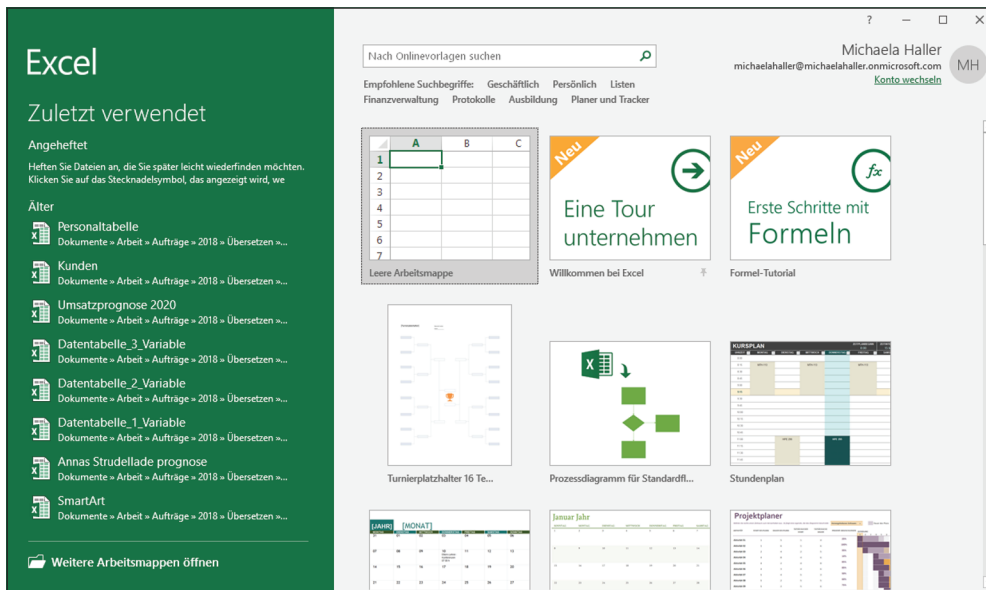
Excel

Zuletzt verwendet

Angeheftet

Heften Sie Dateien an, die Sie später leicht wiederfinden möchten. Klicken Sie auf das Stecknadelsymbol, das angezeigt wird, we

Älter

Personaltabelle
Dokumente » Arbeit » Aufträge » 2018 » Übersetzen »...

Kunden
Dokumente » Arbeit » Aufträge » 2018 » Übersetzen »...

Umsatzprognose 2020
Dokumente » Arbeit » Aufträge » 2018 » Übersetzen »...

Datentabelle_3_Variable
Dokumente » Arbeit » Aufträge » 2018 » Übersetzen »...

Datentabelle_2_Variable
Dokumente » Arbeit » Aufträge » 2018 » Übersetzen »...

Datentabelle_1_Variable
Dokumente » Arbeit » Aufträge » 2018 » Übersetzen »...

Annas Strudellade prognose
Dokumente » Arbeit » Aufträge » 2018 » Übersetzen »...

SmartArt
Dokumente » Arbeit » Aufträge » 2018 » Übersetzen »...

Weitere Arbeitsmappen öffnen

?

Nach Onlinevorlagen suchen

Michaela Haller
michaelahaller@michaelahaller.onmicrosoft.com
Konto wechseln
MH

Empfohlene Suchbegriffe: Geschäftlich Persönlich Listen
Finanzverwaltung Protokolle Ausbildung Planer und Tracker

A B C
1
2
3
4
5
6
7
Leere Arbeitsmappe

Neu
Eine Tour unternehmen
Willkommen bei Excel

Neu
Erste Schritte mit Formeln
Formel-Tutorial

Turnierplatzhalter 16 Te...

Prozessdiagramm für Standardfl...

KURSPLAN
Stundenplan

[JAHR] [MONAT]

Januar Jahr

Projektplaner